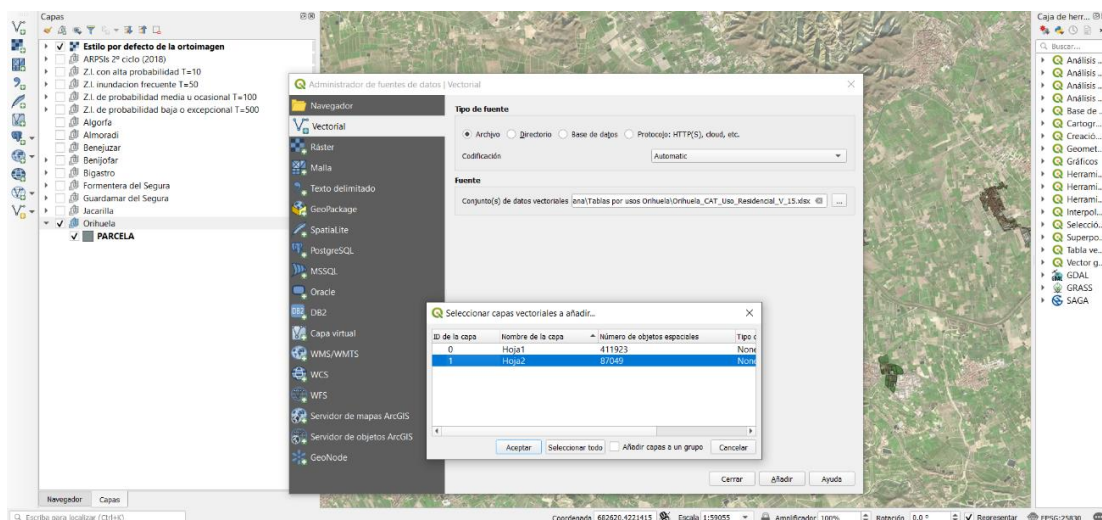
Capas

Estilo por defecto de la ortoimagen
ARPSIs 2º ciclo (2018)
Z.I. con alta probabilidad T=10
Z.I. inundacion frecuente T=50
Z.I. de probabilidad media u ocasional T=100
Z.I. de probabilidad baja o excepcional T=500
Algorfa
Almoradi
Benejuzar
Benijofar
Bigastro
Formentera del Segura
Guardamar del Segura
Jacarilla
Orihuela
PARCELA

Navegador Capas

Escriba para localizar (Ctrl+K)

Administrador de fuentes de datos | Vectorial

Navegador
Vectorial
Ráster
Malla
Texto delimitado
GeoPackage
SpatiaLite
PostgreSQL
MSSQL
Oracle
DB2
Capa virtual
WMS/WMTS
WCS
WFS
Servidor de mapas ArcGIS
Servidor de objetos ArcGIS
GeoNode

Tipo de fuente
Archivo Directorio Base de datos Protocolo: HTTP(S), cloud, etc.
Codificación Automatic

Fuente
Conjunto(s) de datos vectoriales ena\Tablas por usos Orihuela\Orihuela_CAT_Uso_Residencial_V_15.xlsx ...

Seleccionar capas vectoriales a añadir...

| ID de la capa | Nombre de la capa | Número de objetos espaciales | Tipo c |
|---|---|---|---|
| 0 | Hoja1 | 411923 | None |
| 1 | Hoja2 | 87049 | None |

Aceptar Seleccionar todo Añadir capas a un grupo Cancelar

Cerrar Añadir Ayuda

Caja de herr...
Buscar...
Análisis ...
Análisis ...
Análisis ...
Análisis ...
Base de ...
Cartogr...
Creació...
Geomet...
Gráficos
Herrami...
Herrami...
Herrami...
Interpol...
Selecció...
Superpo...
Tabla ve...
Vector g...
GDAL
GRASS
SAGA

Coordenada 682620,4221415 Escala 1:59055 Amplificador 100% Rotación 0,0 ° Representar EPSG:25830